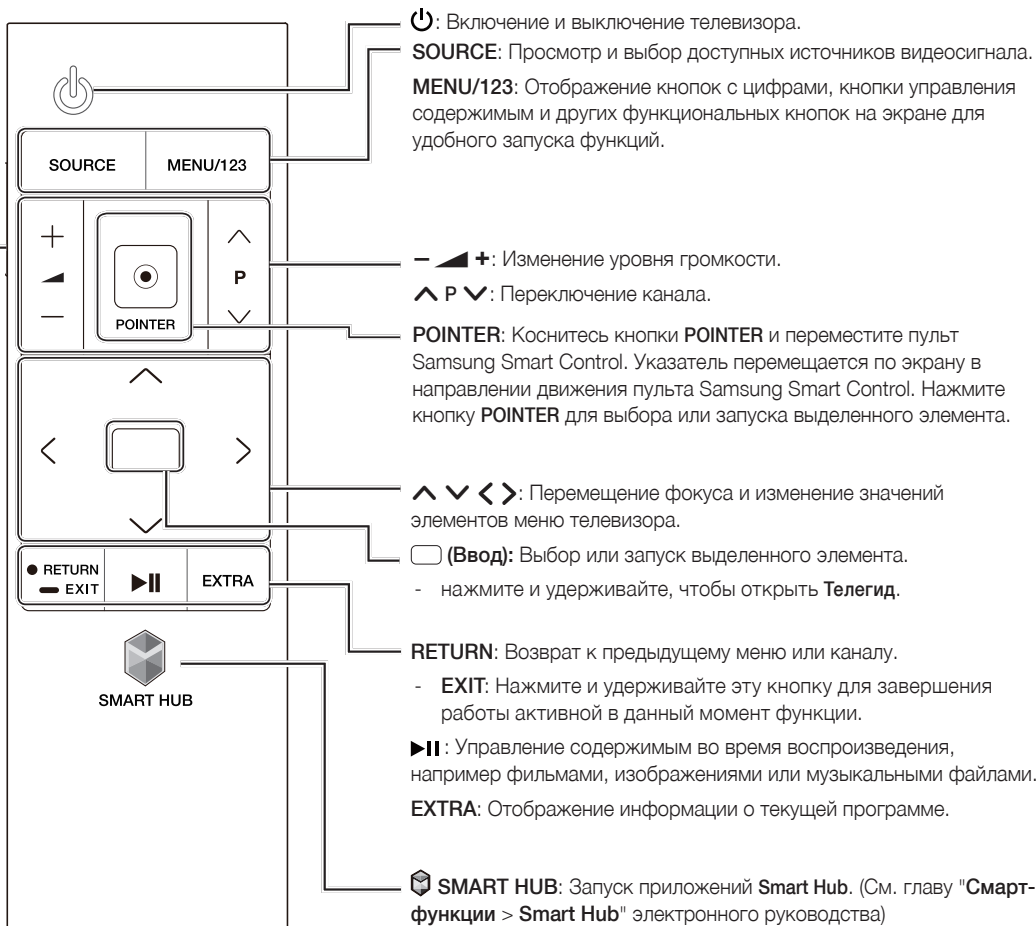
SOURCE

MENU/123

+

−

P

POINTER

● RETURN
▬ EXIT

▶II

EXTRA

SMART HUB

⏻: Включение и выключение телевизора.

SOURCE: Просмотр и выбор доступных источников видеосигнала.

MENU/123: Отображение кнопок с цифрами, кнопки управления содержимым и других функциональных кнопок на экране для удобного запуска функций.

− ◢ +: Изменение уровня громкости.

∧ P ∨: Переключение канала.

POINTER: Коснитесь кнопки POINTER и переместите пульт Samsung Smart Control. Указатель перемещается по экрану в направлении движения пульта Samsung Smart Control. Нажмите кнопку POINTER для выбора или запуска выделенного элемента.

∧ ∨ < >: Перемещение фокуса и изменение значений элементов меню телевизора.

▭ (Ввод): Выбор или запуск выделенного элемента.

- нажмите и удерживайте, чтобы открыть Телегид.

RETURN: Возврат к предыдущему меню или каналу.

- EXIT: Нажмите и удерживайте эту кнопку для завершения работы активной в данный момент функции.

▶II : Управление содержимым во время воспроизведения, например фильмами, изображениями или музыкальными файлами.

EXTRA: Отображение информации о текущей программе.

SMART HUB: Запуск приложений Smart Hub. (См. главу "Смарт-функции > Smart Hub" электронного руководства)